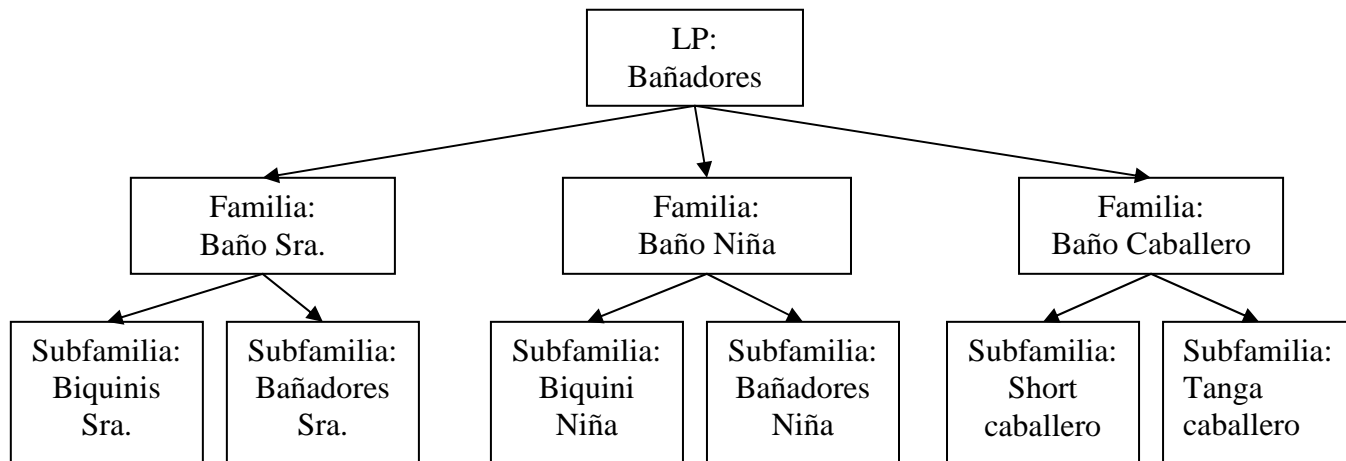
LP:
Bañadores

Familia:
Baño Sra.

Familia:
Baño Niña

Familia:
Baño Caballero

Subfamilia:
Biquinis
Sra.

Subfamilia:
Bañadores
Sra.

Subfamilia:
Biquini
Niña

Subfamilia:
Bañadores
Niña

Subfamilia:
Short
caballero

Subfamilia:
Tanga
caballero